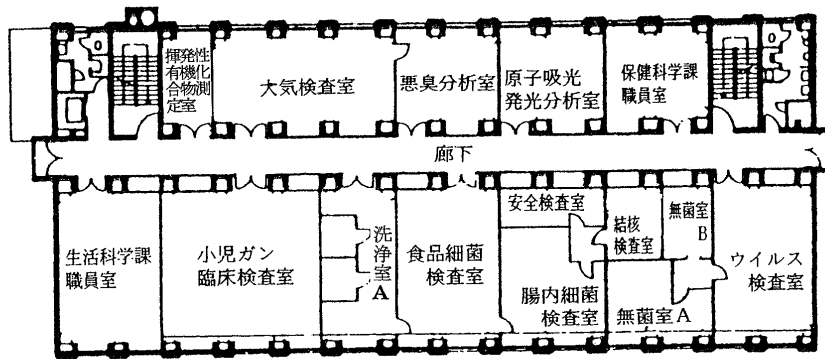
揮発性有機化合物測定室

大気検査室

悪臭分析室

原子吸光発光分析室

保健科学課職員室

廊下

安全検査室

結核検査室

無菌室B

生活科学課職員室

小児ガン臨床検査室

洗浄室A

食品細菌検査室

腸内細菌検査室

無菌室A

ウイルス検査室